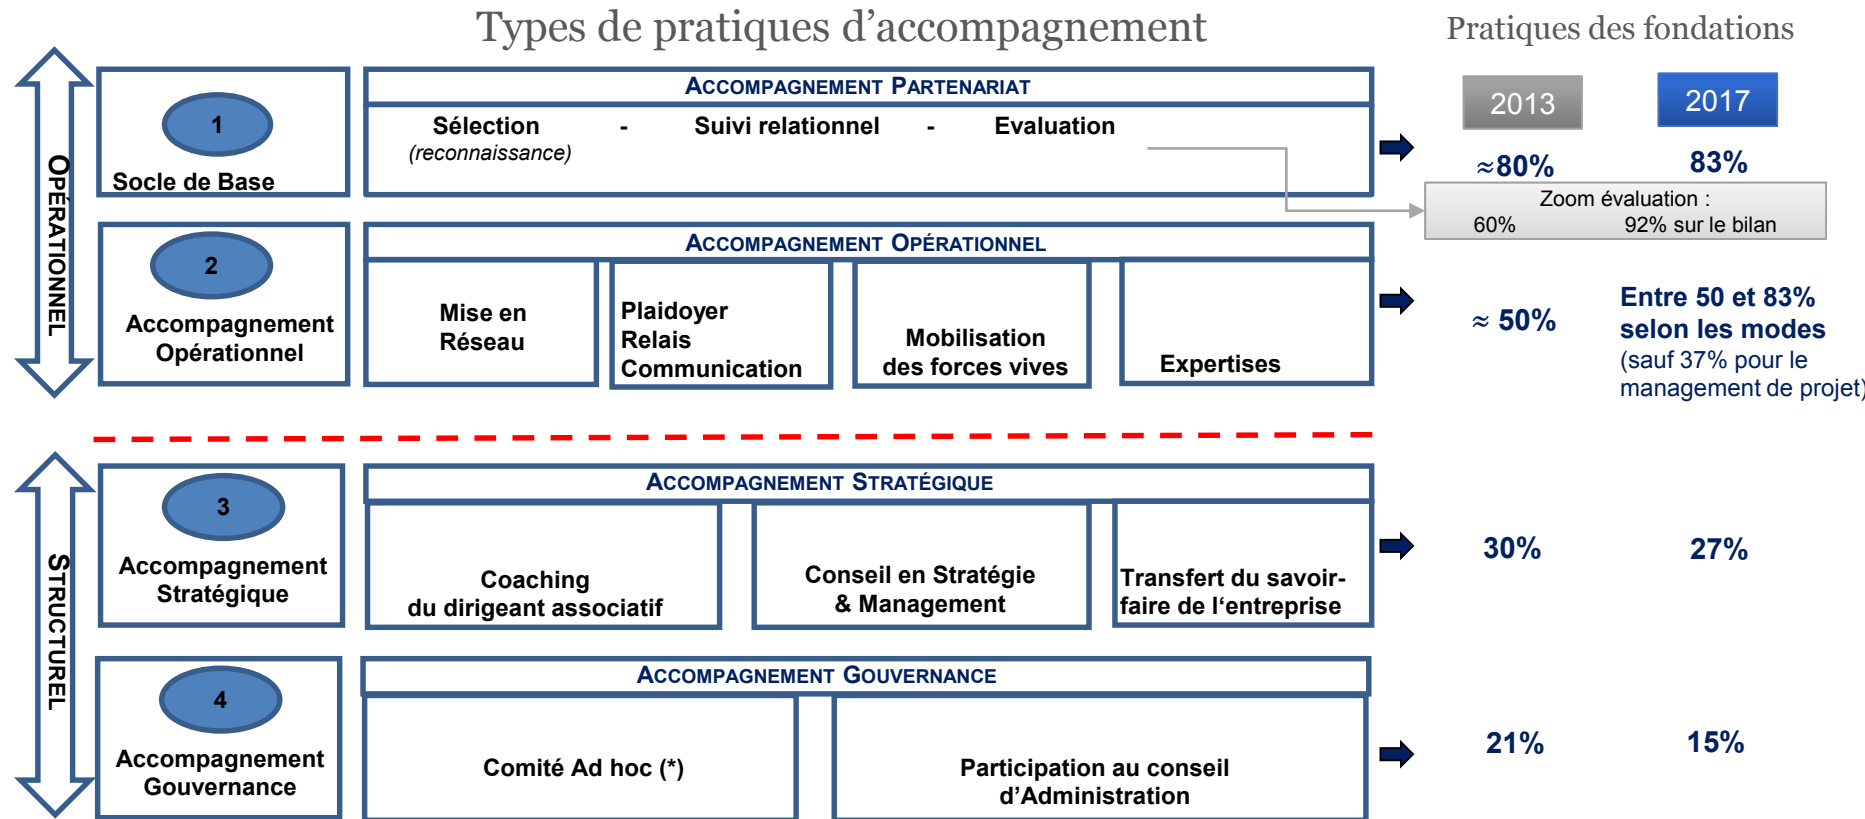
Types de pratiques d'accompagnement

Pratiques des fondations

OPÉRATIONNEL

1

Socle de Base

ACCOMPAGNEMENT PARTENARIAT

Sélection (reconnaissance) - Suivi relationnel - Evaluation

2013

2017

≈80%

83%

Zoom évaluation :
60% 92% sur le bilan

2

Accompagnement Opérationnel

ACCOMPAGNEMENT OPÉRATIONNEL

Mise en Réseau

Plaidoyer Relais Communication

Mobilisation des forces vives

Expertises

≈ 50%

Entre 50 et 83% selon les modes
(sauf 37% pour le management de projet)

STRUCTUREL

3

Accompagnement Stratégique

ACCOMPAGNEMENT STRATÉGIQUE

Coaching du dirigeant associatif

Conseil en Stratégie & Management

Transfert du savoir-faire de l'entreprise

30%

27%

4

Accompagnement Gouvernance

ACCOMPAGNEMENT GOUVERNANCE

Comité Ad hoc (*)

Participation au conseil d'Administration

21%

15%